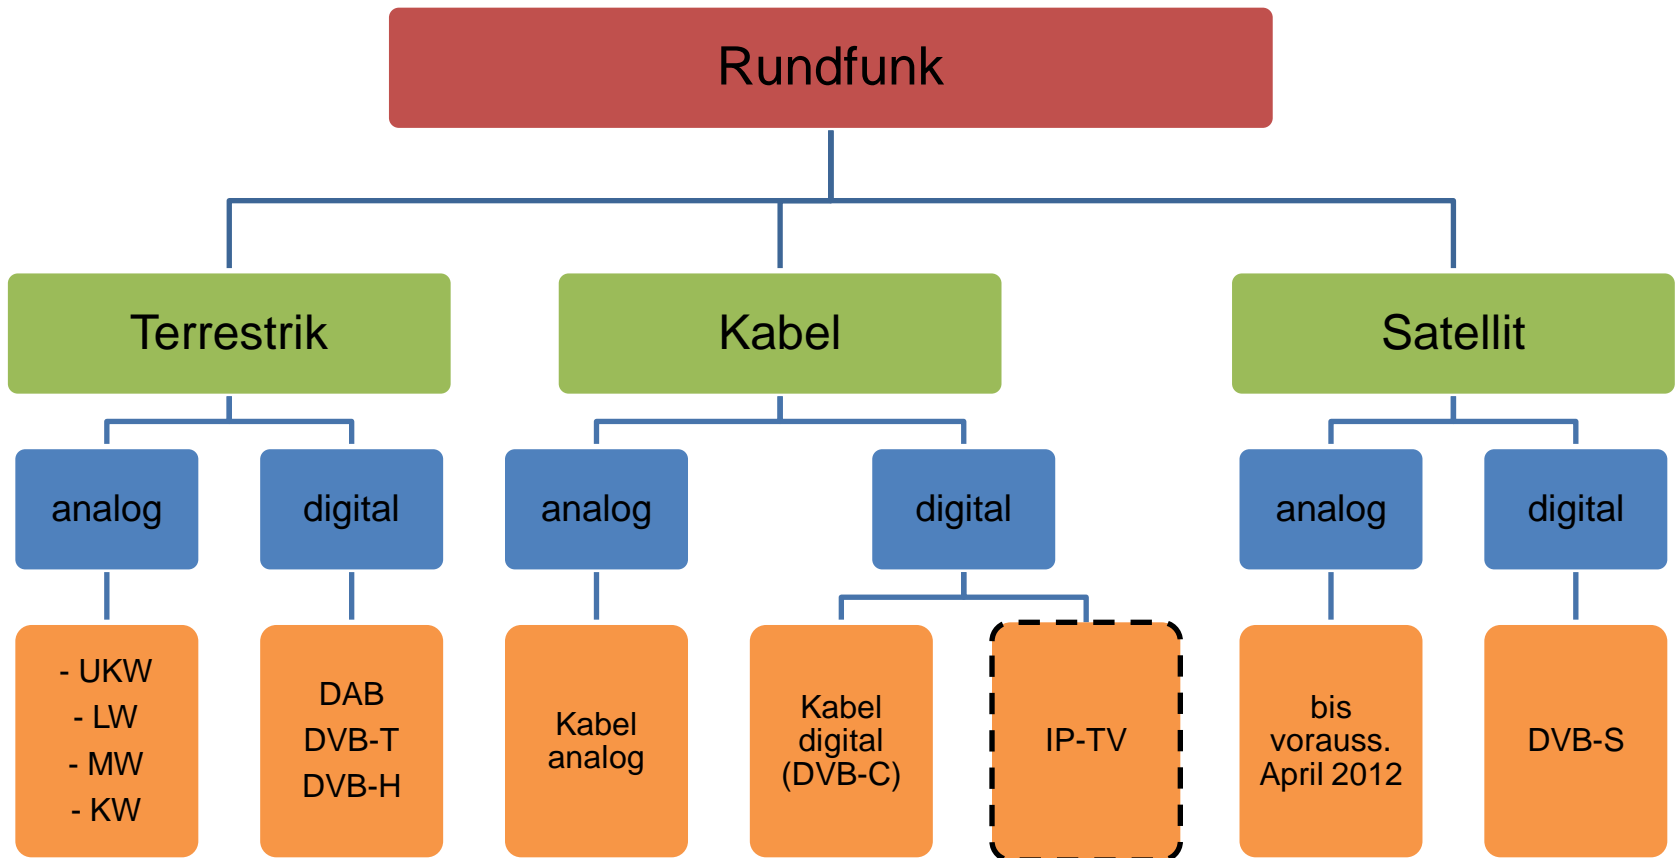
Rundfunk

Terrestrik

analog

- UKW
- LW
- MW
- KW

digital

DAB
DVB-T
DVB-H

Kabel

analog

Kabel analog

digital

Kabel digital (DVB-C)

IP-TV

Satellit

analog

bis vorauss. April 2012

digital

DVB-S